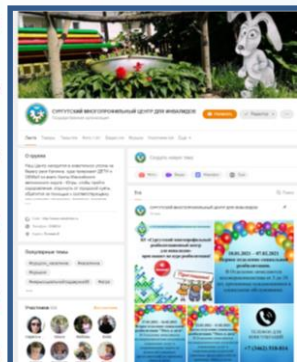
СУРГУТСКИЙ МНОГОПРОФИЛЬНЫЙ ЦЕНТР ДЛЯ ИНВАЛИДОВ

Государственное учреждение

Лента Темы Участники Фото Видео Ещё Подписаться

О группе

Популярные темы

Участники

Создать новую тему

Все

СУРГУТСКИЙ МНОГОПРОФИЛЬНЫЙ ЦЕНТР ДЛЯ ИНВАЛИДОВ

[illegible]

8 (3462) 558-014